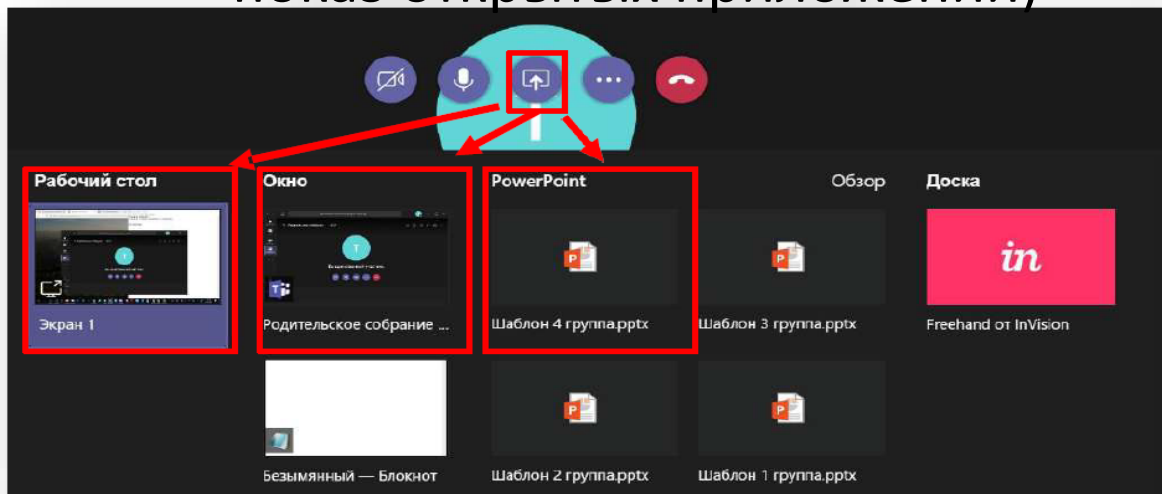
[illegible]

Рабочий стол

Экран 1

Окно

Родительское собрание ...

PowerPoint

Обзор

Шаблон 4 группа.pptx

Шаблон 3 группа.pptx

Доска

in

Freehand от InVision

Безымянный — Блокнот

Шаблон 2 группа.pptx

Шаблон 1 группа.pptx